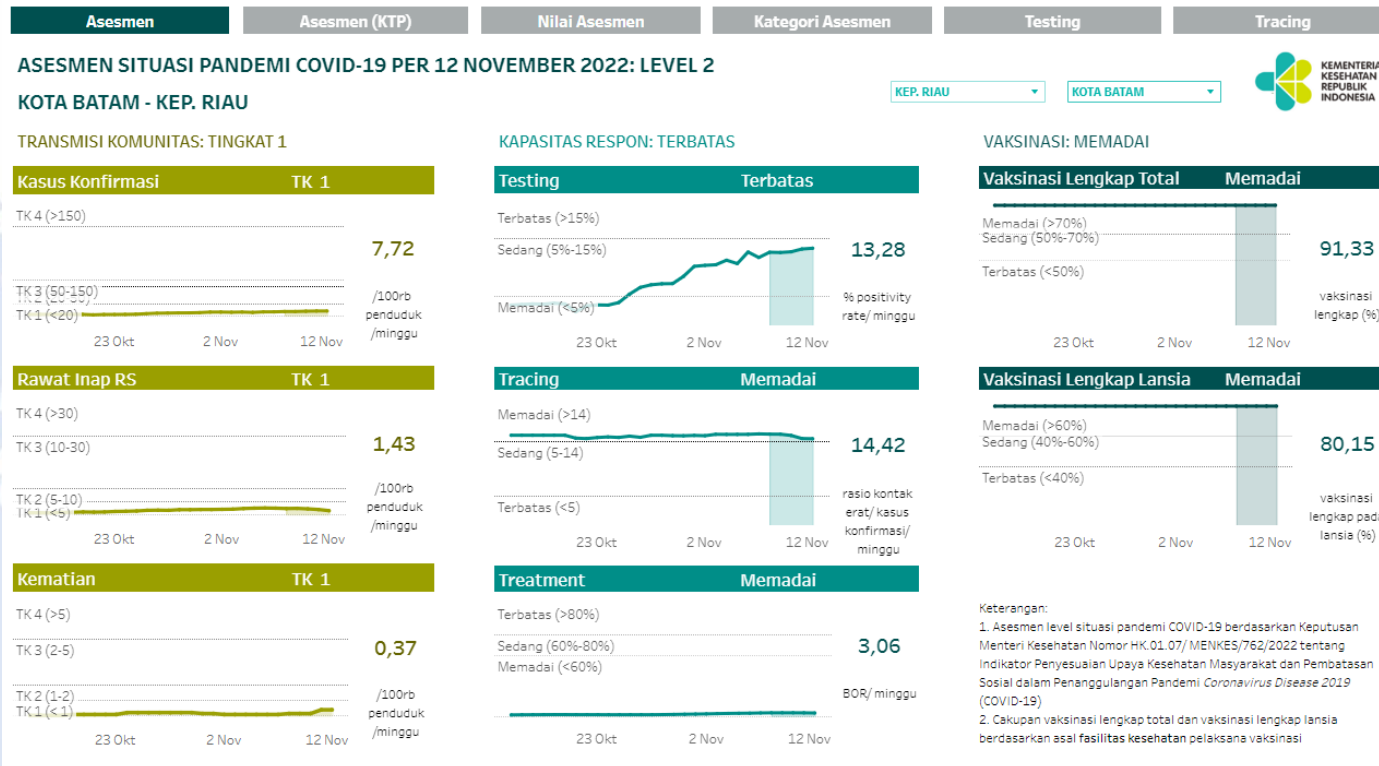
Asesmen | Asesmen (KTP) | Nilai Asesmen | Kategori Asesmen | Testing | Tracing

ASESMEN SITUASI PANDEMI COVID-19 PER 12 NOVEMBER 2022: LEVEL 2

KOTA BATAM - KEP. RIAU

KEP. RIAU
KOTA BATAM

KEMENTERIAN KESEHATAN REPUBLIK INDONESIA

TRANSMISI KOMUNITAS: TINGKAT 1

Kasus Konfirmasi TK 1
TK 4 (>150)
TK 3 (50-150)
TK 2 (20-50)
TK 1 (<20)
7,72
/100rb penduduk /minggu
23 Okt 2 Nov 12 Nov

Rawat Inap RS TK 1
TK 4 (>30)
TK 3 (10-30)
TK 2 (5-10)
TK 1 (<5)
1,43
/100rb penduduk /minggu
23 Okt 2 Nov 12 Nov

Kematian TK 1
TK 4 (>5)
TK 3 (2-5)
TK 2 (1-2)
TK 1 (<1)
0,37
/100rb penduduk /minggu
23 Okt 2 Nov 12 Nov

KAPASITAS RESPON: TERBATAS

Testing Terbatas
Terbatas (>15%)
Sedang (5%-15%)
Memadai (<5%)
13,28
% positivity rate/ minggu
23 Okt 2 Nov 12 Nov

Tracing Memadai
Memadai (>14)
Sedang (5-14)
Terbatas (<5)
14,42
rasio kontak erat/ kasus konfirmasi/ minggu
23 Okt 2 Nov 12 Nov

Treatment Memadai
Terbatas (>80%)
Sedang (60%-80%)
Memadai (<60%)
3,06
BOR/ minggu
23 Okt 2 Nov 12 Nov

VAKSINASI: MEMADAI

Vaksinasi Lengkap Total Memadai
Memadai (>70%)
Sedang (50%-70%)
Terbatas (<50%)
91,33
vaksinasi lengkap (%)
23 Okt 2 Nov 12 Nov

Vaksinasi Lengkap Lansia Memadai
Memadai (>60%)
Sedang (40%-60%)
Terbatas (<40%)
80,15
vaksinasi lengkap pada lansia (%)
23 Okt 2 Nov 12 Nov

Keterangan:
1. Asesmen level situasi pandemi COVID-19 berdasarkan Keputusan Menteri Kesehatan Nomor HK.01.07/ MENKES/762/2022 tentang Indikator Penyesuaian Upaya Kesehatan Masyarakat dan Pembatasan Sosial dalam Penanggulangan Pandemi Coronavirus Disease 2019 (COVID-19)
2. Cakupan vaksinasi lengkap total dan vaksinasi lengkap lansia berdasarkan asal fasilitas kesehatan pelaksana vaksinasi